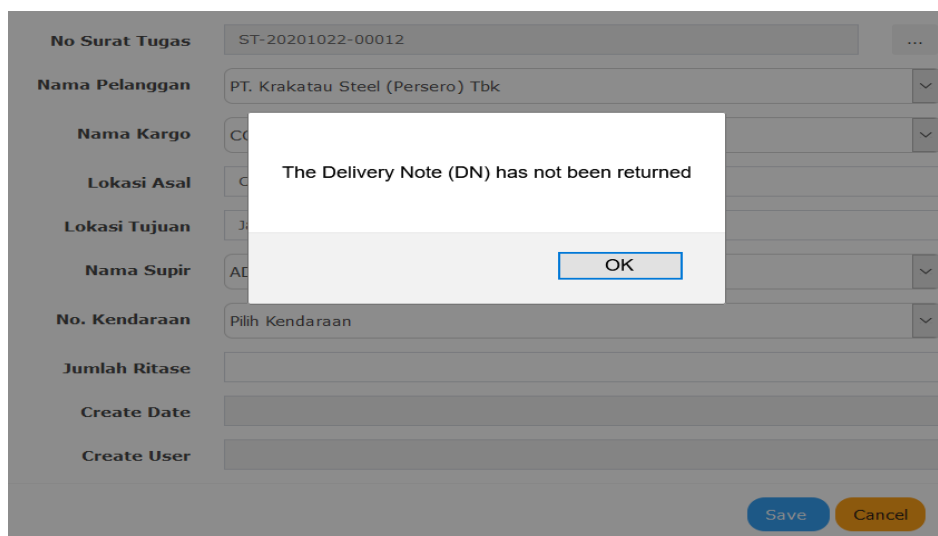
No Surat Tugas
ST-20201022-00012
...
Nama Pelanggan
PT. Krakatau Steel (Persero) Tbk
Nama Kargo
CC
Lokasi Asal
C
Lokasi Tujuan
Ja
Nama Supir
AD

The Delivery Note (DN) has not been returned

OK

No. Kendaraan
Pilih Kendaraan
Jumlah Ritase
Create Date
Create User
Save
Cancel